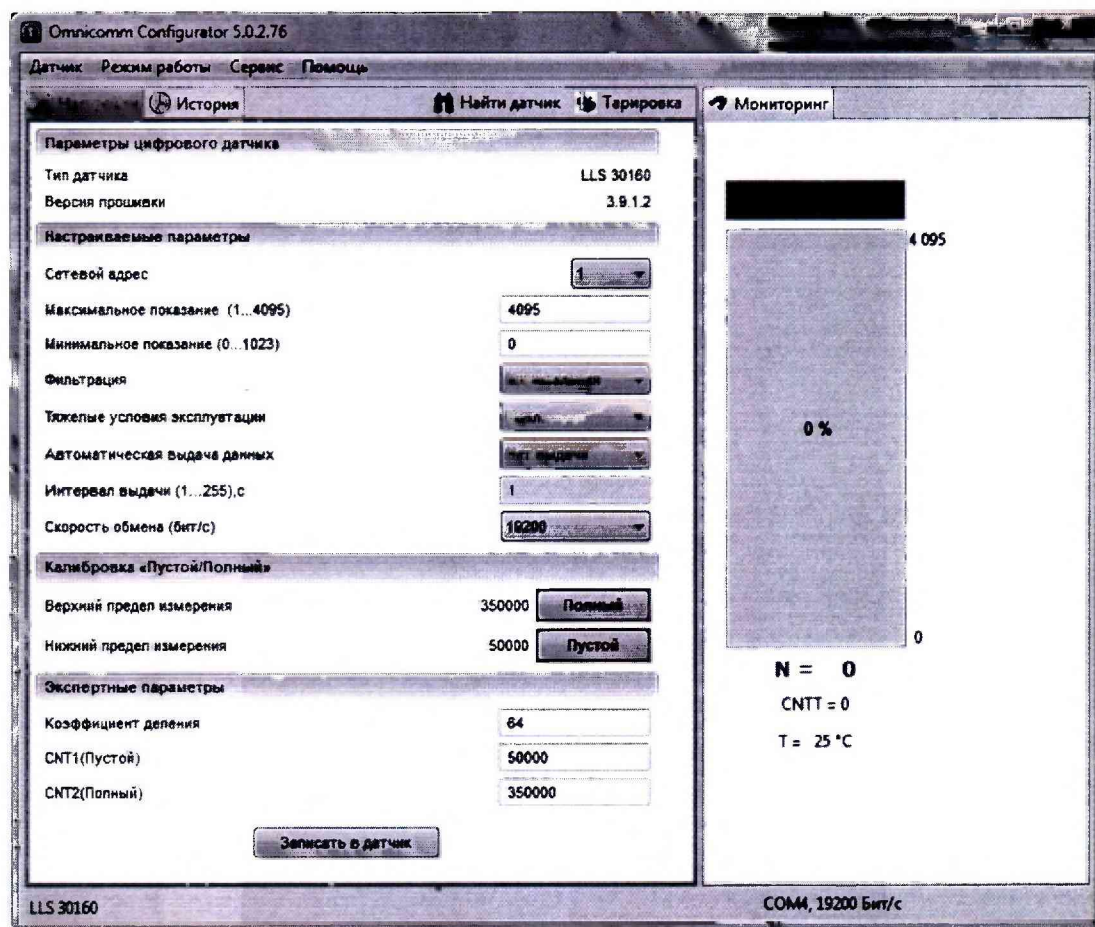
Omnicomm Configurator 5.0.2.76

Датчик Режим работы Сервис Помощь

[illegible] История Найти датчик Тарировка Мониторинг

Параметры цифрового датчика

Тип датчика LLS 30160

Версия прошивки 3.9.1.2

Настраиваемые параметры

Сетевой адрес 1

Максимальное показание (1...4095) 4095

Минимальное показание (0...1023) 0

Фильтрация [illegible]

Тяжелые условия эксплуатации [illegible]

Автоматическая выдача данных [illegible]

Интервал выдачи (1...255),с 1

Скорость обмена (бит/с) 19200

Калибровка «Пустой/Полный»

Верхний предел измерения 350000 Полный

Нижний предел измерения 50000 Пустой

Экспертные параметры

Коэффициент деления 64

CNT1(Пустой) 50000

CNT2(Полный) 350000

Записать в датчик

4 095

0 %

0

N = 0

CNTT = 0

T = 25 °C

LLS 30160

COM4, 19200 Бит/с